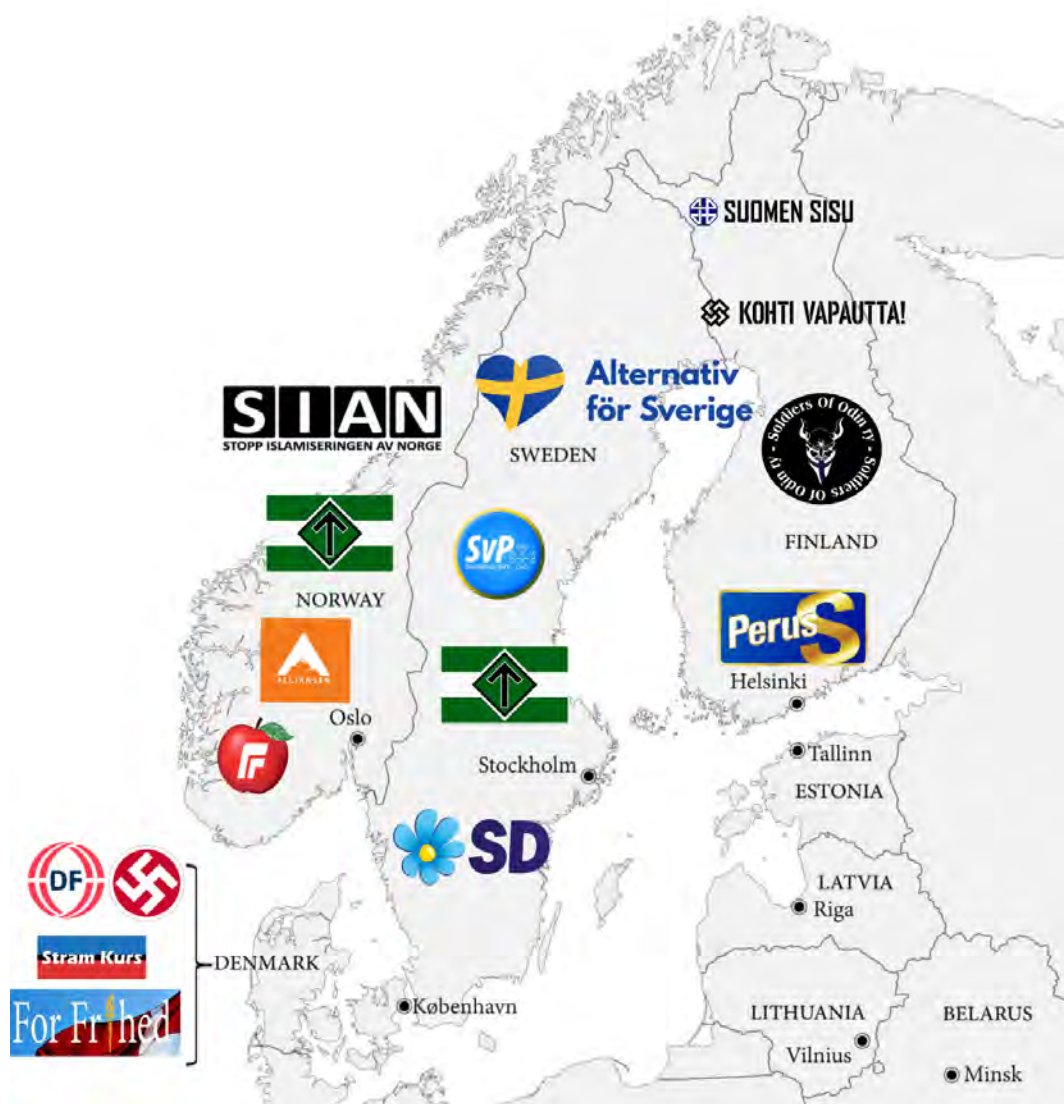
SUOMEN SISU

KOHTI VAPAUTTA!

Alternativ för Sverige

SIAN
STOPP ISLAMISERINGEN AV NORGE

SWEDEN

Soldiers Of Odin ry
Soldiers Of Odin ry

FINLAND

SvP

NORWAY

Perus S

ALLIANSEN

Helsinki

Oslo

Tallinn

Stockholm

ESTONIA

SD

DF

LATVIA
Riga

Stram Kurs

DENMARK

For Frihed

København

LITHUANIA

BELARUS

Vilnius

Minsk